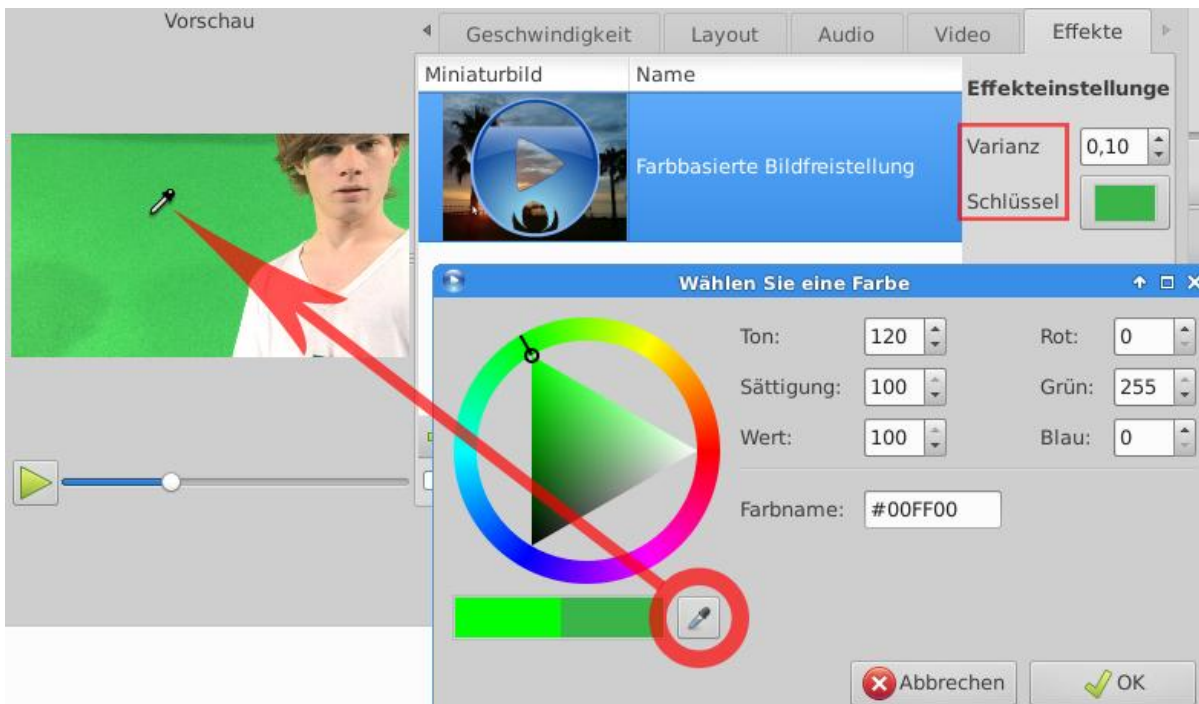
Vorschau

Geschwindigkeit | Layout | Audio | Video | Effekte

| Miniaturbild | Name |
|---|---|
| | Farbbasierte Bildfreistellung |

Effekteinstellunge

Varianz 0,10

Schlüssel

Wählen Sie eine Farbe

Ton: 120

Sättigung: 100

Wert: 100

Rot: 0

Grün: 255

Blau: 0

Farbname: #00FF00

Abbrechen

OK